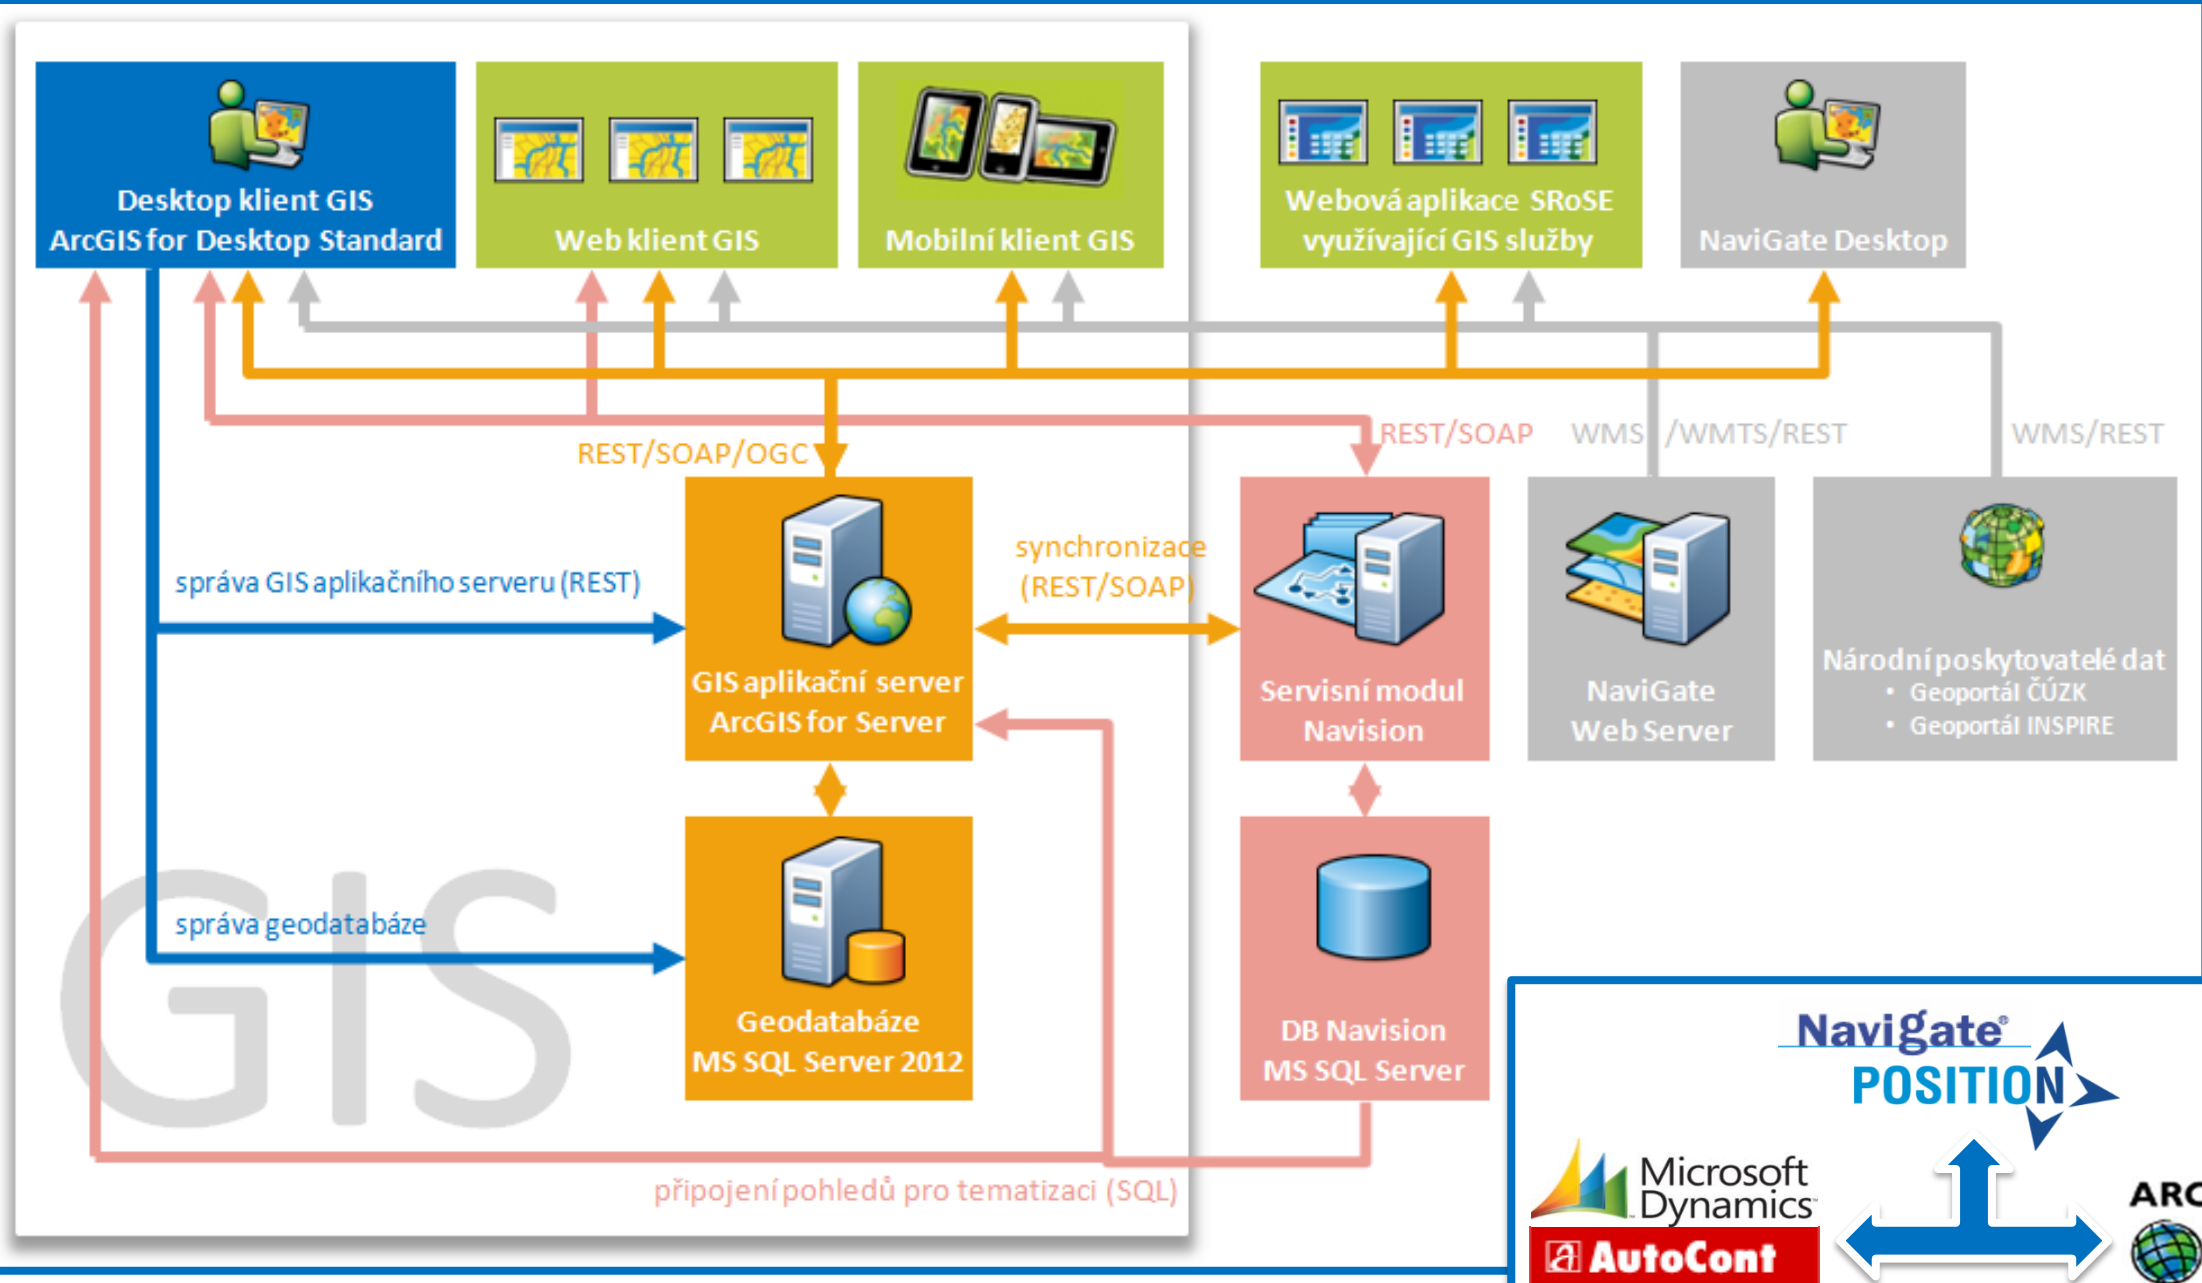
Desktop klient GIS
ArcGIS for Desktop Standard

Web klient GIS

Mobilní klient GIS

Webová aplikace SRoSE využívající GIS služby

NaviGate Desktop

REST/SOAP/OGC

REST/SOAP

WMS

/WMTS/REST

WMS/REST

správa GIS aplikačního serveru (REST)

GIS aplikační server
ArcGIS for Server

synchronizace
(REST/SOAP)

Servisní modul
Navision

NaviGate
Web Server

Národní poskytovatelé dat
• Geoportál ČÚZK
• Geoportál INSPIRE

správa geodatabáze

GIS

Geodatabáze
MS SQL Server 2012

DB Navision
MS SQL Server

připojení pohledů pro tematizaci (SQL)

NaviGate®
POSITION

Microsoft
Dynamics

AutoCont

ARC